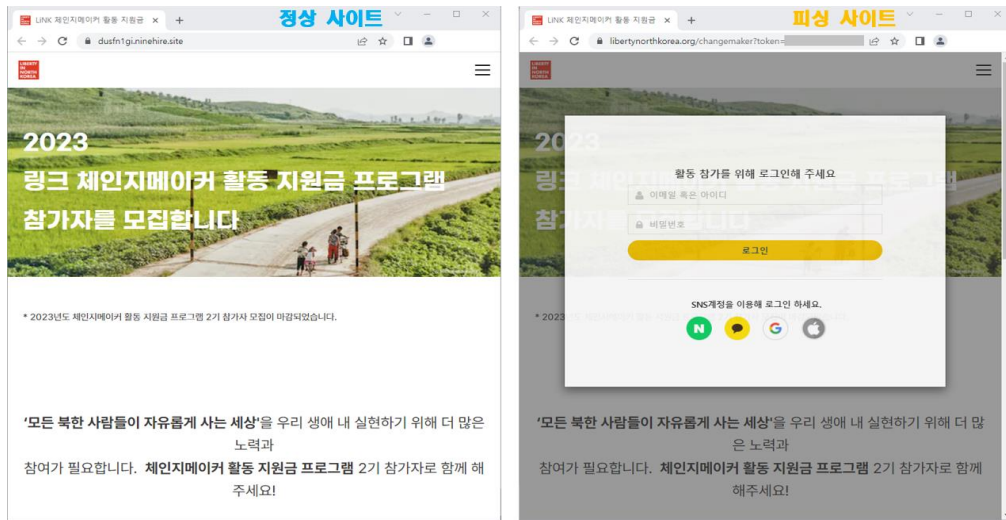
LiNK 체인지메이커 활동 지원금 ×
정상 사이트
dusfn1gi.ninehire.site

LIBERTY IN NORTH KOREA

2023
링크 체인지메이커 활동 지원금 프로그램
참가자를 모집합니다

* 2023년도 체인지메이커 활동 지원금 프로그램 2기 참가자 모집이 마감되었습니다.

'모든 북한 사람들이 자유롭게 사는 세상'을 우리 생애 내 실현하기 위해 더 많은 노력과 참여가 필요합니다. 체인지메이커 활동 지원금 프로그램 2기 참가자로 함께 해주세요!

LiNK 체인지메이커 활동 지원금 ×
피싱 사이트
libertynorthkorea.org/changemaker?token=

LIBERTY IN NORTH KOREA

2023
링크 체인지
참가자를

활동 참가를 위해 로그인해 주세요
이메일 혹은 아이디
비밀번호
로그인

SNS계정을 이용해 로그인 하세요.
N G

* 2023

'모든 북한 사람들이 자유롭게 사는 세상'을 우리 생애 내 실현하기 위해 더 많은 노력과 참여가 필요합니다. 체인지메이커 활동 지원금 프로그램 2기 참가자로 함께 해주세요!